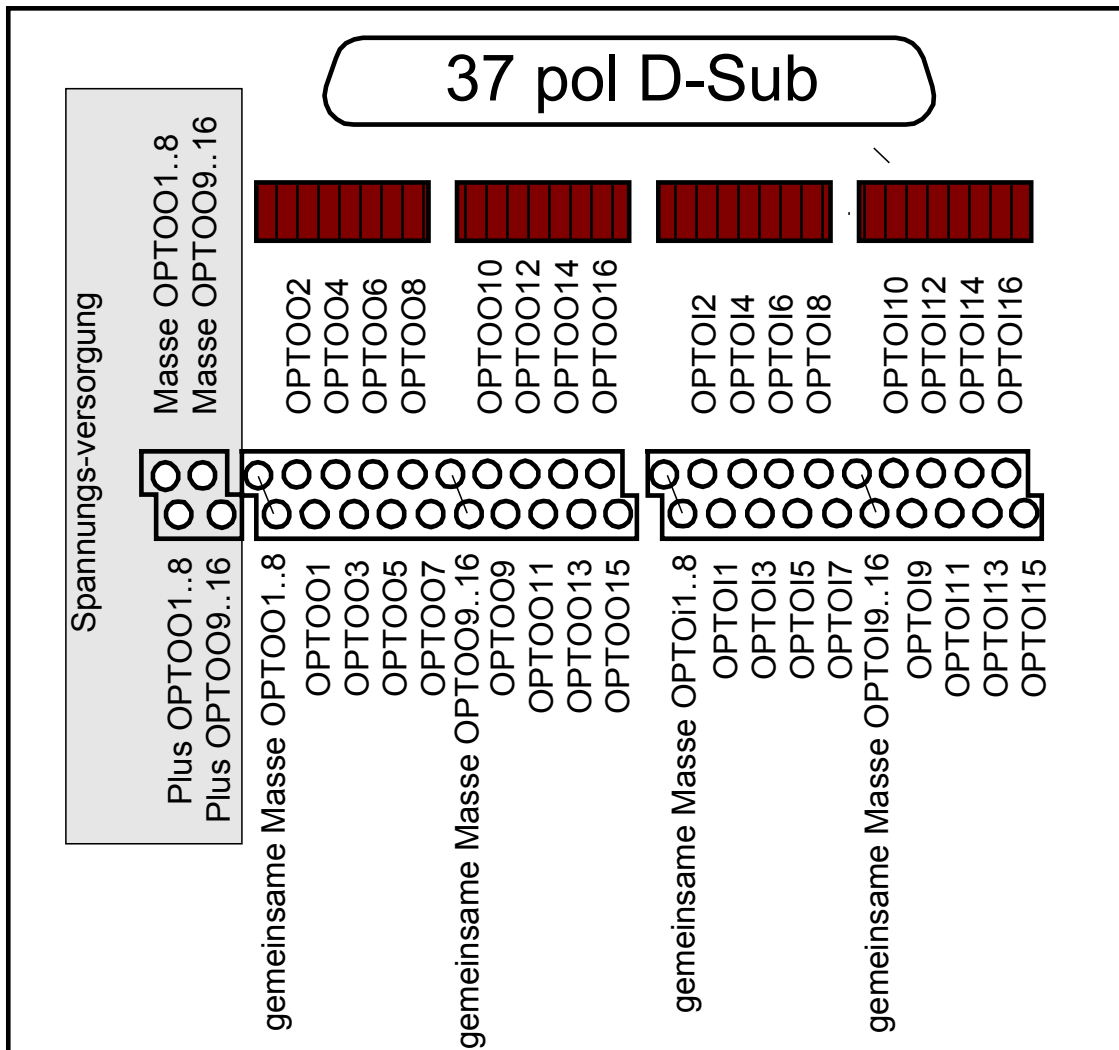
37 pol D-Sub

Spannungs-versorgung

Masse OPTOO1..8
Masse OPTOO9..16

Plus OPTOO1..8
Plus OPTOO9..16

OPTOO2
OPTOO4
OPTOO6
OPTOO8

OPTOO10
OPTOO12
OPTOO14
OPTOO16

OPTOI2
OPTOI4
OPTOI6
OPTOI8

OPTOI10
OPTOI12
OPTOI14
OPTOI16

gemeinsame Masse OPTOO1..8
OPTOO1
OPTOO3
OPTOO5
OPTOO7
gemeinsame Masse OPTOO9..16
OPTOO9
OPTOO11
OPTOO13
OPTOO15

gemeinsame Masse OPTOi1..8
OPTOI1
OPTOI3
OPTOI5
OPTOI7
gemeinsame Masse OPTOI9..16
OPTOI9
OPTOI11
OPTOI13
OPTOI15